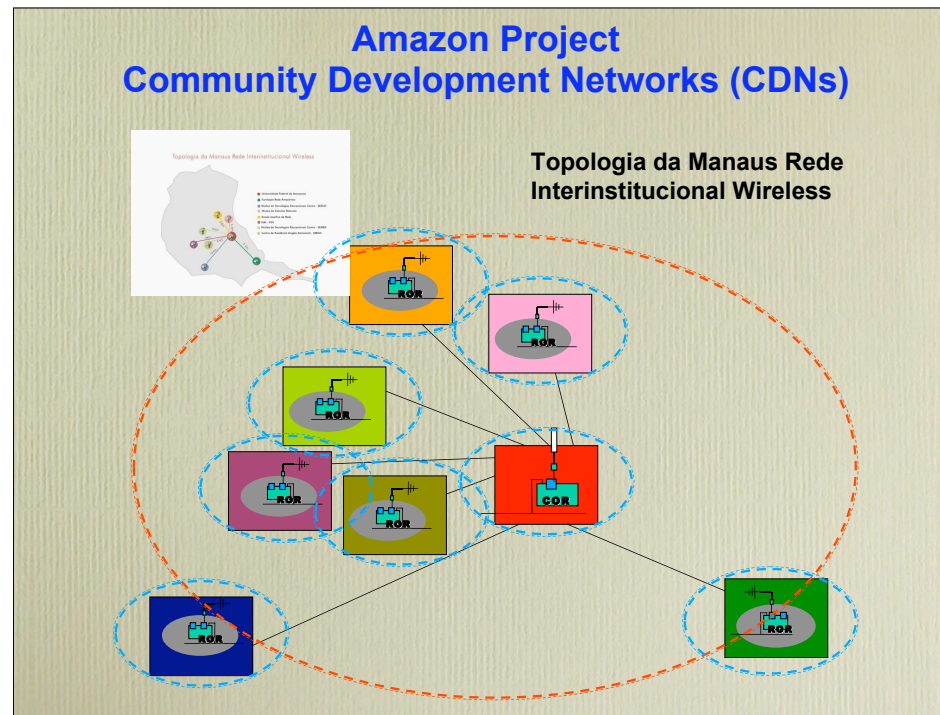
Amazon Project
Community Development Networks (CDNs)

Topologia da Manaus Rede Interinstitucional Wireless

Topologia da Manaus Rede Interinstitucional Wireless

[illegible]

ROR

ROR

ROR

ROR

ROR

COR

ROR

ROR